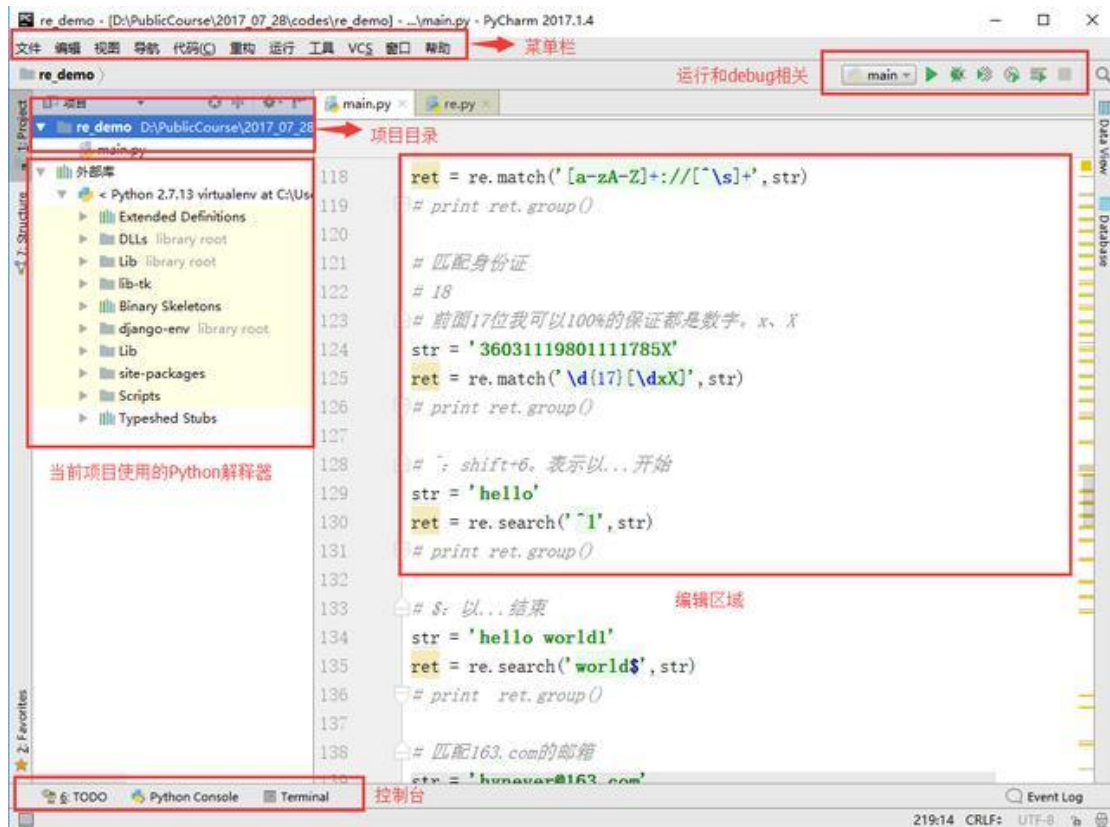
re_demo - [D:\PublicCourse\2017_07_28\codes\re_demo] - ...\main.py - PyCharm 2017.1.4

文件 编辑 视图 导航 代码(C) 重构 运行 工具 VCS 窗口 帮助

菜单栏

re_demo

运行和debug相关

main

1: Project

7: Structure

2: Favorites

项目

re_demo D:\PublicCourse\2017_07_28

main.py

项目目录

外部库

< Python 2.7.13 virtualenv at C:\Us

Extended Definitions

DLLs library root

Lib library root

lib-tk

Binary Skeletons

django-env library root

Lib

site-packages

Scripts

Typeshed Stubs

当前项目使用的Python解释器

main.py

re.py

118 ret = re.match('[a-zA-Z]+://[^\s]+',str)
119 # print ret.group()
120
121 # 匹配身份证
122 # 18
123 # 前面17位我可以100%的保证都是数字。x、X
124 str = '360311198011117 85X'
125 ret = re.match('\d{17}[\dxX]',str)
126 # print ret.group()
127
128 # ^: shift+6。表示以...开始
129 str = 'hello'
130 ret = re.search('^l',str)
131 # print ret.group()
132
133 # $: 以...结束
134 str = 'hello world1'
135 ret = re.search('world$',str)
136 # print ret.group()
137
138 # 匹配163.com的邮箱
139 str = 'hynever@163.com'

编辑区域

Data View

Database

6: TODO

Python Console

Terminal

控制台

Event Log

219:14 CRLF: UTF-8